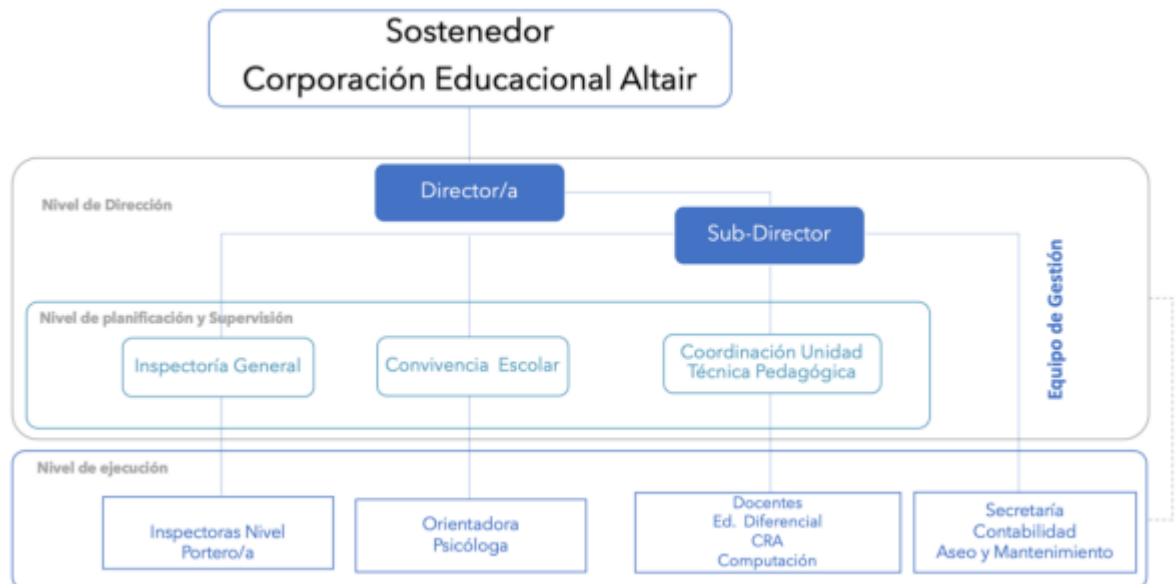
Sostenedor
Corporación Educacional Altair

Nivel de Dirección

Director/a

Sub-Director

Equipo de Gestión

Nivel de planificación y Supervisión

Inspectoría General

Convivencia Escolar

Coordinación Unidad Técnica Pedagógica

Nivel de ejecución

Inspectoras Nivel
Portero/a

Orientadora
Psicóloga

Docentes
Ed. Diferencial
CRA
Computación

Secretaría
Contabilidad
Aseo y Mantenimiento